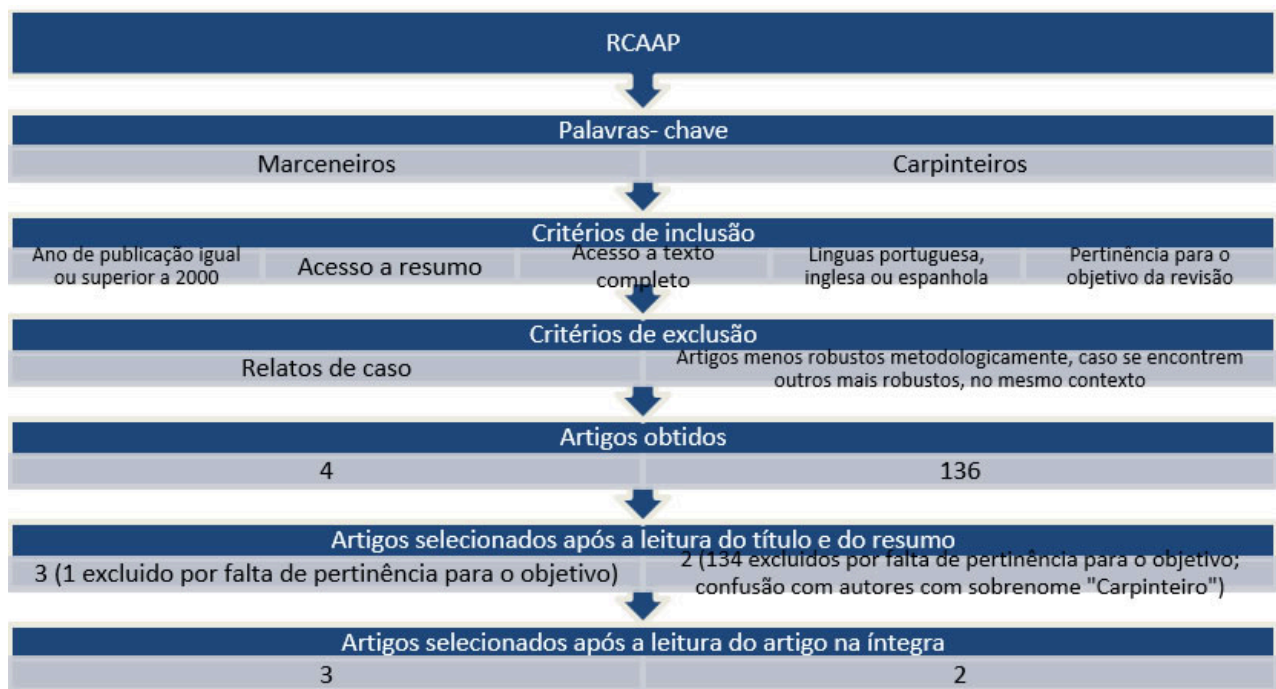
RCAAP

Palavras- chave

Marceneiros

Carpinteiros

Critérios de inclusão

Ano de publicação igual ou superior a 2000

Acesso a resumo

Acesso a texto completo

Línguas portuguesa, inglesa ou espanhola

Pertinência para o objetivo da revisão

Critérios de exclusão

Relatos de caso

Artigos menos robustos metodologicamente, caso se encontrem outros mais robustos, no mesmo contexto

Artigos obtidos

4

136

Artigos selecionados após a leitura do título e do resumo

3 (1 excluido por falta de pertinência para o objetivo)

2 (134 excluídos por falta de pertinência para o objetivo; confusão com autores com sobrenome "Carpinteiro")

Artigos selecionados após a leitura do artigo na íntegra

3

2